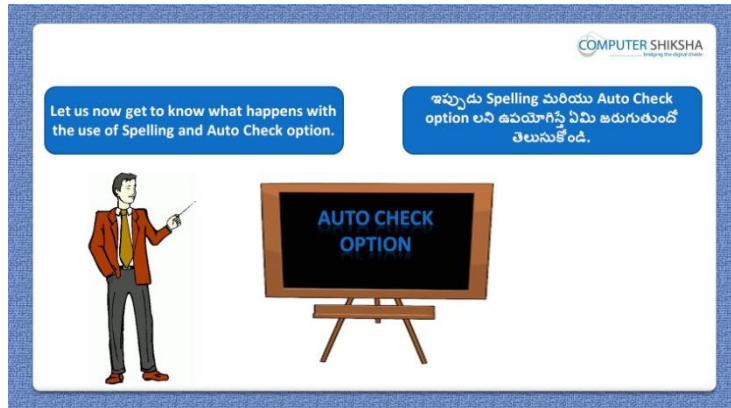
COMPUTER SHIKSHA
bridging the digital divide

Let us now get to know what happens with the use of Spelling and Auto Check option.

ఇప్పుడు Spelling మరియు Auto Check option లని ఉపయోగిస్తే ఏమి జరుగుతుందో తెలుసుకోండి.

AUTO CHECK OPTION